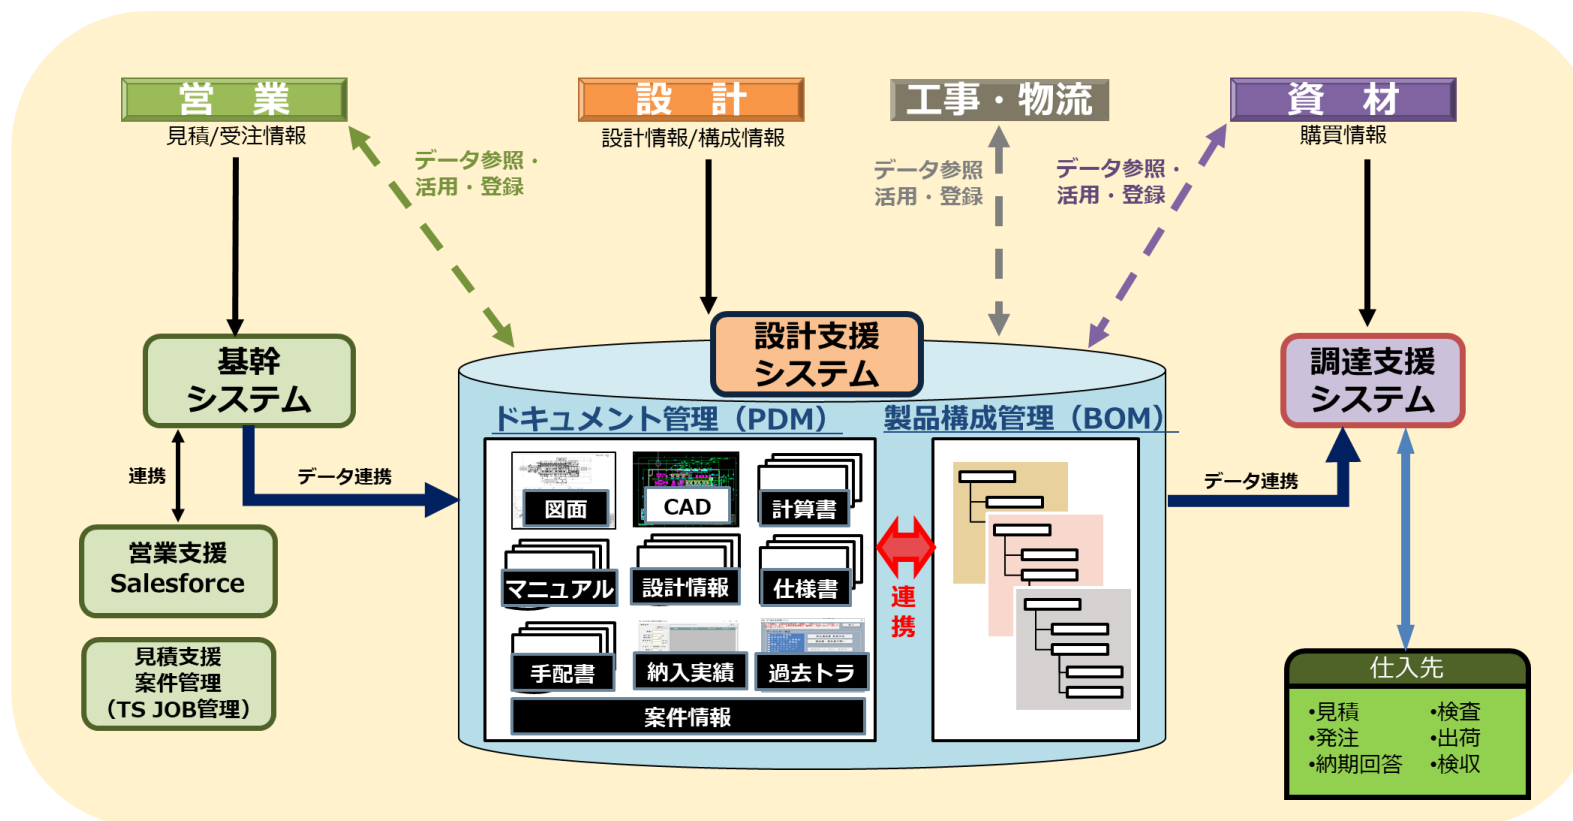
営　業
見積/受注情報

設　計
設計情報/構成情報

工事・物流

資　材
購買情報

データ参照・
活用・登録

データ参照
活用・登録

データ参照・
活用・登録

基幹
システム

設計支援
システム

調達支援
システム

連携

データ連携

データ連携

営業支援
Salesforce

見積支援
案件管理
（TS JOB管理）

ドキュメント管理（PDM）

製品構成管理（BOM）

図面

CAD

計算書

マニュアル

設計情報

仕様書

手配書

納入実績

過去トラ

案件情報

連
携

仕入先

•見積
•発注
•納期回答

•検査
•出荷
•検収